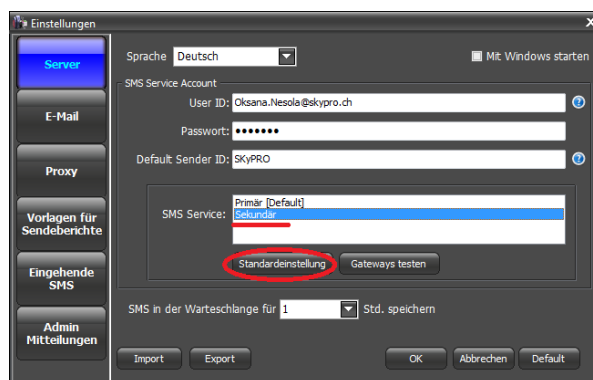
Einstellungen

Server

E-Mail

Proxy

Vorlagen für Sendeberichte

Eingehende SMS

Admin Mitteilungen

Sprache Deutsch

Mit Windows starten

SMS Service Account

User ID: Oksana.Nesola@skypro.ch

Passwort: •••••••

Default Sender ID: SKyPRO

SMS Service: Primär [Default]
Sekundär

Standardeinstellung

Gateways testen

SMS in der Warteschlange für 1 Std. speichern

Import

Export

OK

Abbrechen

Default